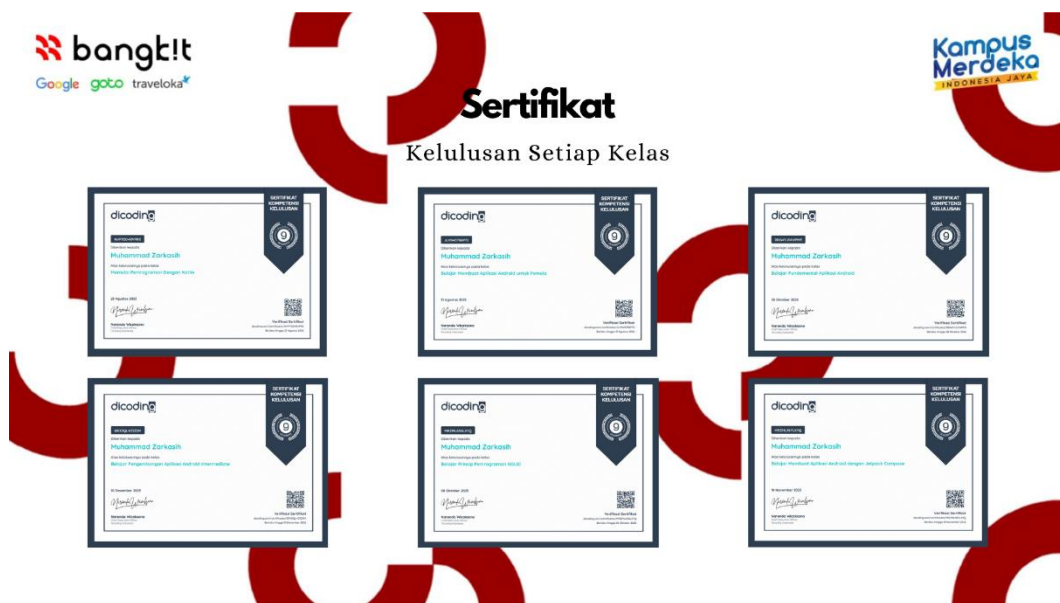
bangkit
Google goto traveloka

Kampus Merdeka
INDONESIA JAYA

Sertifikat

Kelulusan Setiap Kelas

dicoding
SERTIFIKAT KOMPETENSI KELULUSAN
Muhammad Zarkasih
Memulai Pemrograman Dengan Kotlin
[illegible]
Narenda Wicaksono
Verifikasi Sertifikat

dicoding
SERTIFIKAT KOMPETENSI KELULUSAN
Muhammad Zarkasih
Belajar Membuat Aplikasi Android untuk Pemula
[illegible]
Narenda Wicaksono
Verifikasi Sertifikat

dicoding
SERTIFIKAT KOMPETENSI KELULUSAN
Muhammad Zarkasih
Belajar Fundamental Aplikasi Android
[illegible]
Narenda Wicaksono
Verifikasi Sertifikat

dicoding
SERTIFIKAT KOMPETENSI KELULUSAN
Muhammad Zarkasih
Belajar Pengembangan Aplikasi Android Intermediate
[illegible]
Narenda Wicaksono
Verifikasi Sertifikat

dicoding
SERTIFIKAT KOMPETENSI KELULUSAN
Muhammad Zarkasih
Belajar Prinsip Pemrograman SOLID
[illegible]
Narenda Wicaksono
Verifikasi Sertifikat

dicoding
SERTIFIKAT KOMPETENSI KELULUSAN
Muhammad Zarkasih
Belajar Membuat Aplikasi Android dengan Jetpack Compose
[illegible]
Narenda Wicaksono
Verifikasi Sertifikat